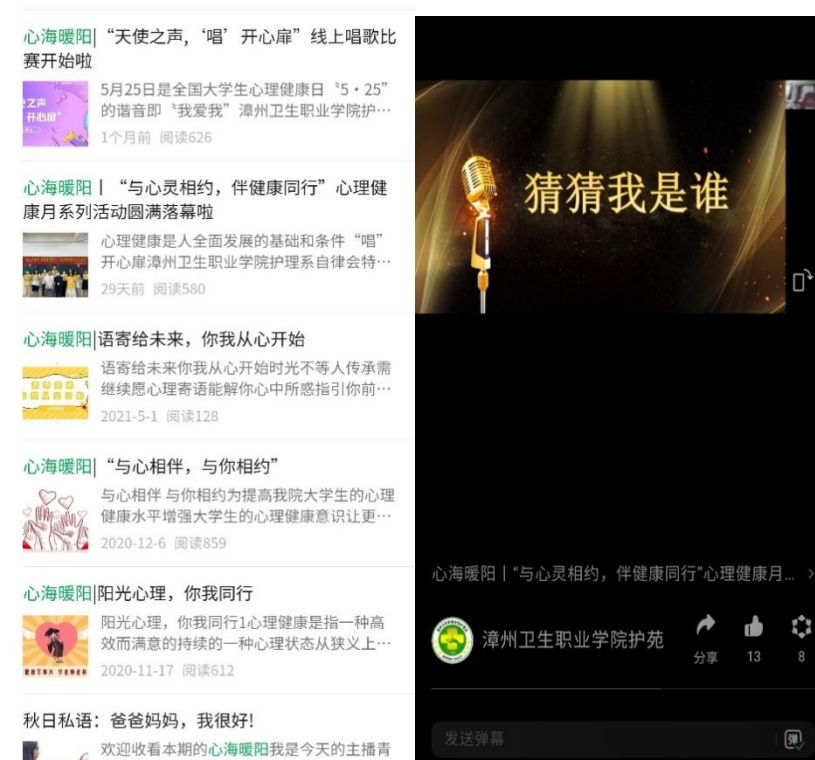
心海暖阳|“天使之声，‘唱’开心扉”线上唱歌比赛开始啦

5月25日是全国大学生心理健康日“5・25”的谐音即“我爱我”漳州卫生职业学院护…

1个月前 阅读626

心海暖阳 | “与心灵相约，伴健康同行”心理健康月系列活动圆满落幕啦

心理健康是人全面发展的基础和条件“唱”开心扉漳州卫生职业学院护理系自律会特…

29天前 阅读580

心海暖阳|语寄给未来，你我从心开始

语寄给未来你我从心开始时光不等人传承需继续愿心理寄语能解你心中所惑指引你前…

2021-5-1 阅读128

心海暖阳|“与心相伴，与你相约”

与心相伴 与你相约为提高我院大学生的心理健康水平增强大学生的心理健康意识让更…

2020-12-6 阅读859

心海暖阳|阳光心理，你我同行

阳光心理，你我同行1心理健康是指一种高效而满意的持续的一种心理状态从狭义上…

2020-11-17 阅读612

秋日私语：爸爸妈妈，我很好!

欢迎收看本期的心海暖阳我是今天的主播青

猜猜我是谁

心海暖阳 | “与心灵相约，伴健康同行”心理健康月…

漳州卫生职业学院护苑

分享 13 8

发送弹幕